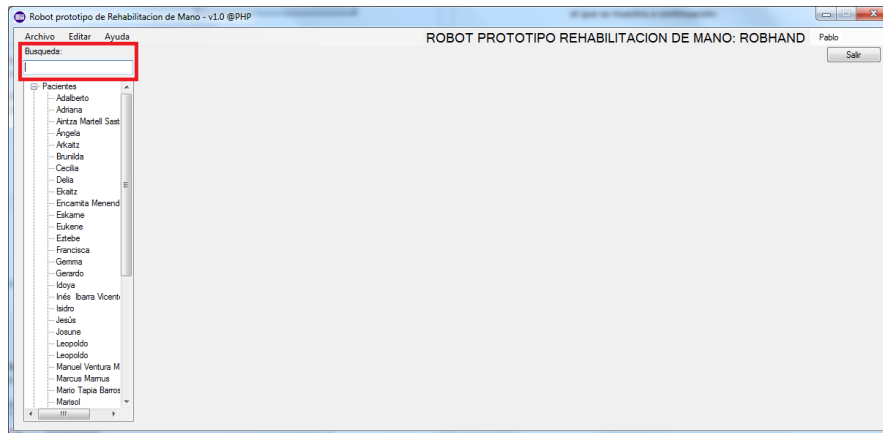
Robot prototipo de Rehabilitacion de Mano - v1.0 @PHP

Archivo Editar Ayuda

ROBOT PROTOTIPO REHABILITACION DE MANO: ROBHAND

Pablo

Salir

Busqueda:

Pacientes
Adalberto
Adriana
Aintza Martell Sast
Ángela
Arkaitz
Brunilda
Cecilia
Delia
Ekaitz
Encarnita Menend
Eskarne
Eukene
Eztebe
Francisca
Gemma
Gerardo
Idoya
Inés Ibarra Vicent
Isidro
Jesús
Josune
Leopoldo
Leopoldo
Manuel Ventura M
Marcus Marnus
Mario Tapia Barros
Marisol